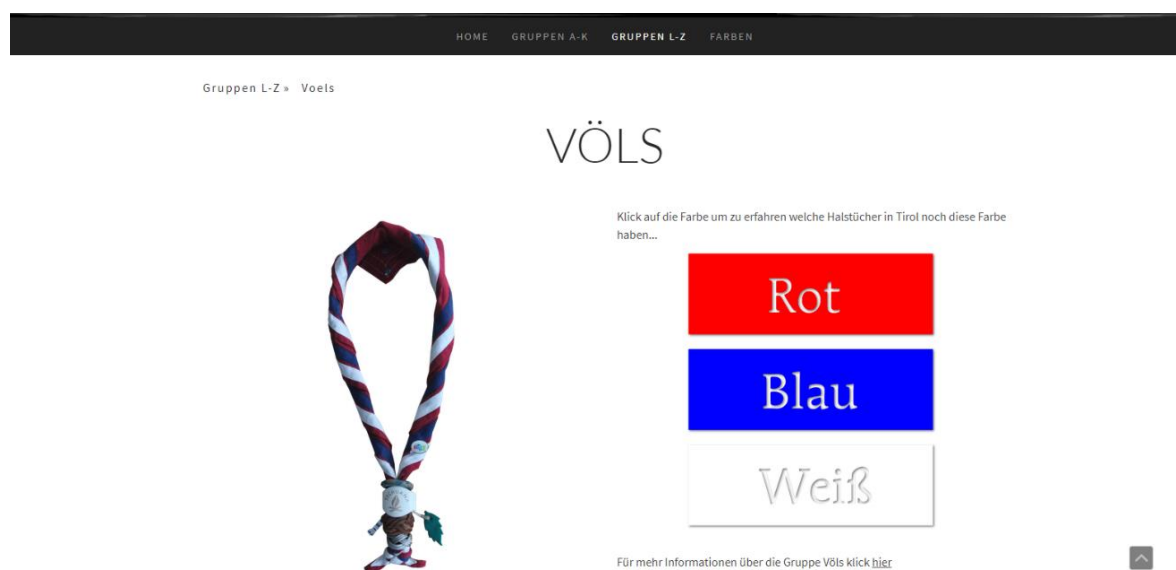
HOME GRUPPEN A-K GRUPPEN L-Z FARBEN

Gruppen L-Z » Voels

VÖLS

Klick auf die Farbe um zu erfahren welche Halstücher in Tirol noch diese Farbe haben...

Rot

Blau

Weiß

Für mehr Informationen über die Gruppe Völs klick hier